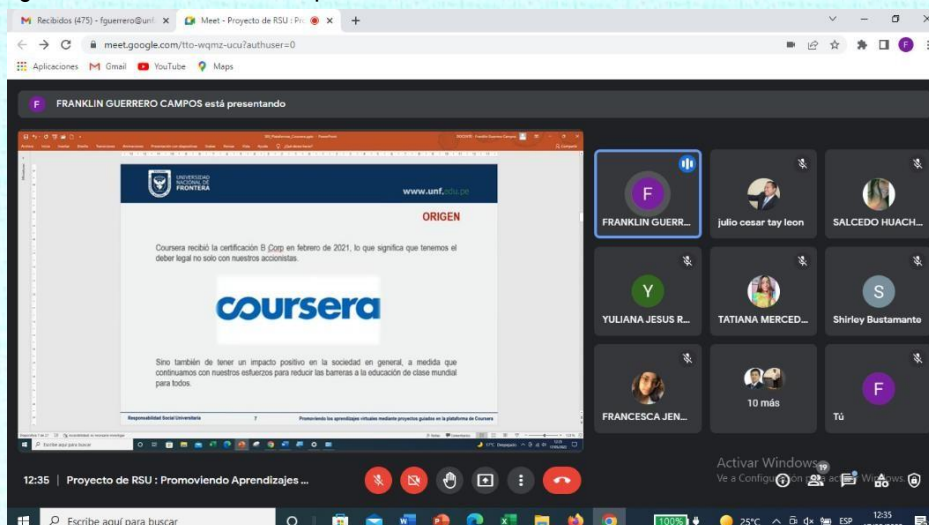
M Recibidos (475) - fguerrero@unf ×
Meet - Proyecto de RSU : Pr ×
+

meet.google.com/tto-wqmz-ucu?authuser=0

Aplicaciones Gmail YouTube Maps

F FRANKLIN GUERRERO CAMPOS está presentando

UNIVERSIDAD NACIONAL DE FRONTERA
www.unf.edu.pe

ORIGEN

Coursera recibió la certificación B Corp en febrero de 2021, lo que significa que tenemos el deber legal no solo con nuestros accionistas.

coursera

Sino también de tener un impacto positivo en la sociedad en general, a medida que continuamos con nuestros esfuerzos para reducir las barreras a la educación de clase mundial para todos.

Responsabilidad Social Universitaria
7
Promoviendo los aprendizajes virtuales mediante proyectos guiados en la plataforma de Coursera

F
FRANKLIN GUERR...
julio cesar tay leon
SALCEDO HUACH...
Y
YULIANA JESUS R...
TATIANA MERCED...
S
Shirley Bustamante
FRANCESCA JEN...
10 más
F
Tú

12:35 | Proyecto de RSU : Promoviendo Aprendizajes ...

Activar Windows
Ve a Configuración para activar Windows.

Escribe aquí para buscar
100%
25°C
ESP
12:35